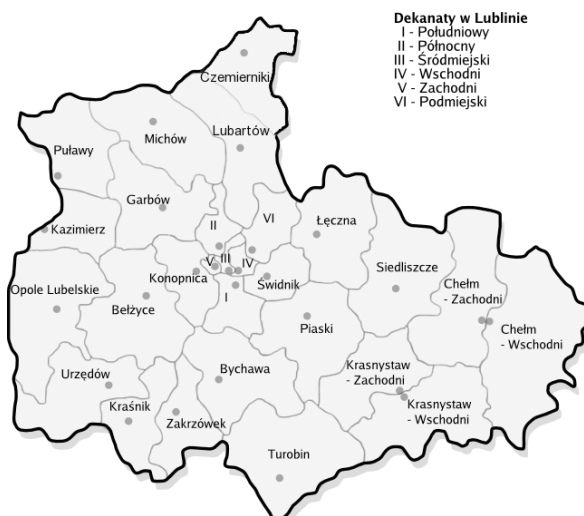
Dekanaty w Lublinie
I - Południowy
II - Północny
III - Śródmiejski
IV - Wschodni
V - Zachodni
VI - Podmiejski

Czemierniki
Michów
Lubartów
Puławy
Garbów
VI
Łęczna
II
Kazimierz
V
III
IV
Konopnica
Świdnik
Siedliszcze
Opole Lubelskie
I
Chełm - Zachodni
Bełżyce
Piaski
Chełm - Wschodni
Urzędów
Bychawa
Krasnystaw - Zachodni
Kraśnik
Zakrzówek
Krasnystaw - Wschodni
Turobin